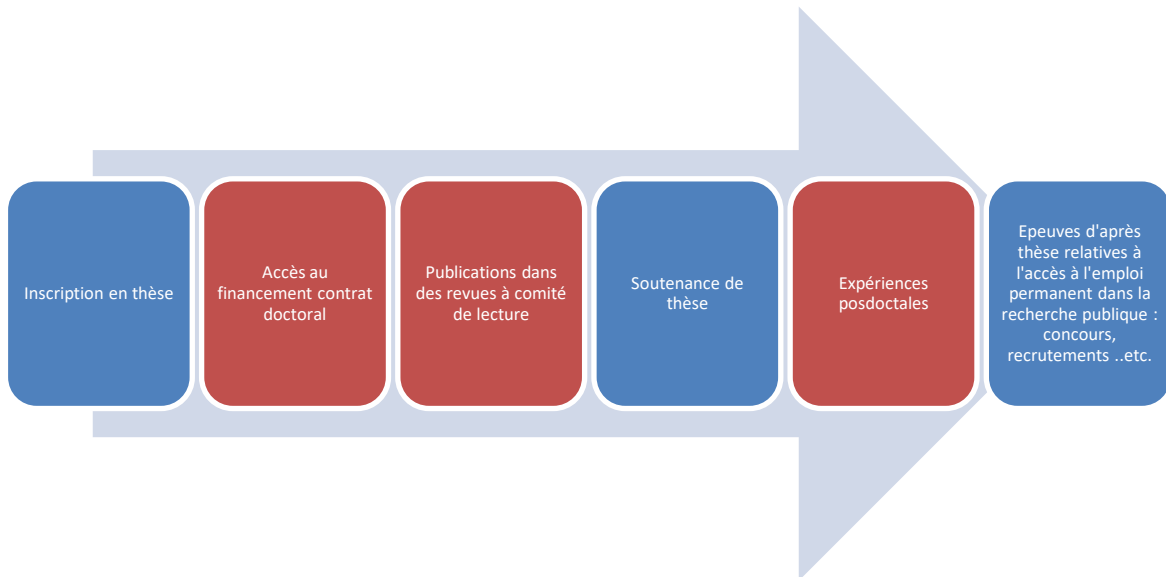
Inscription en thèse

Accès au financement contrat doctoral

Publications dans des revues à comité de lecture

Soutenance de thèse

Expériences posdoctales

Epeuves d'après thèse relatives à l'accès à l'emploi permanent dans la recherche publique : concours, recrutements ..etc.